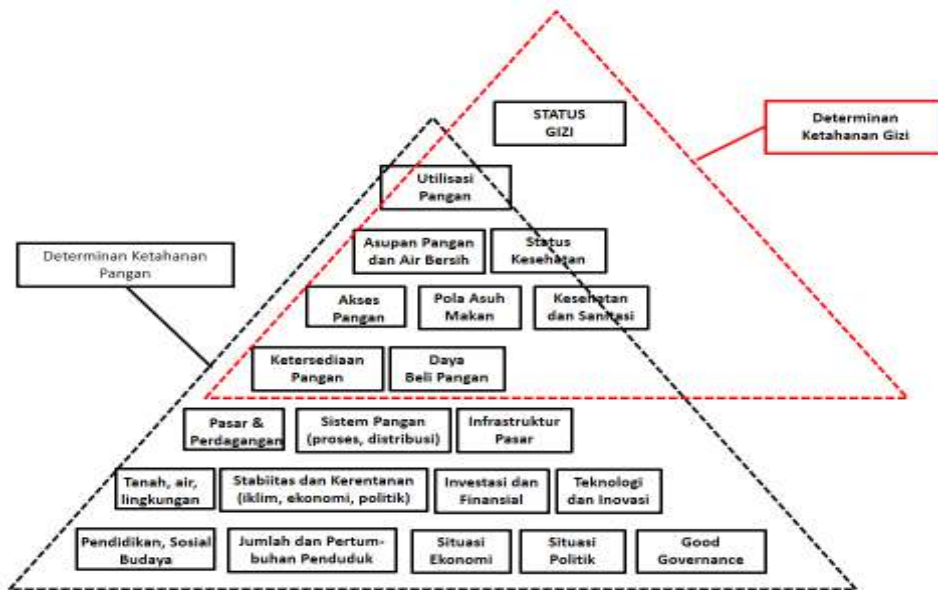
STATUS GIZI

Determinan Ketahanan Gizi

Utilisasi Pangan

Determinan Ketahanan Pangan

Asupan Pangan dan Air Bersih

Status Kesehatan

Akses Pangan

Pola Asuh Makan

Kesehatan dan Sanitasi

Ketersediaan Pangan

Daya Beli Pangan

Pasar & Perdagangan

Sistem Pangan (proses, distribusi)

Infrastruktur Pasar

Tenah, air, lingkungan

Stabiitas dan Kerentanan (iklim, ekonomi, politik)

Investasi dan Finansial

Teknologi dan Inovasi

Pendidikan, Sosial Budaya

Jumlah dan Pertumbuhan Penduduk

Situasi Ekonomi

Situasi Politik

Good Governance